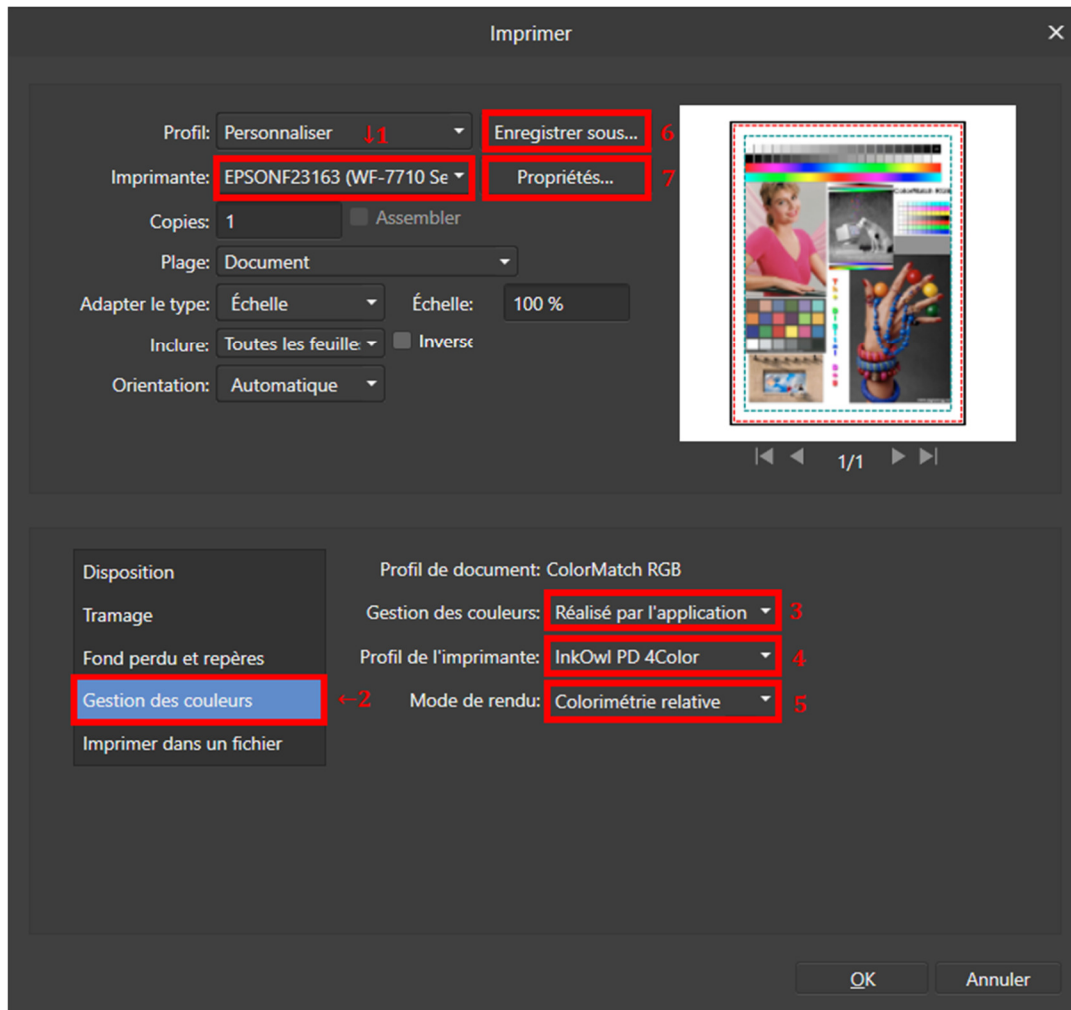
Imprimer

Profil: Personnaliser ↓1
Enregistrer sous... 6
Imprimante: EPSONF23163 (WF-7710 Se
Propriétés... 7
Copies: 1
Assembler
Plage: Document
Adapter le type: Échelle
Échelle: 100 %
Inclure: Toutes les feuille
Inverse
Orientation: Automatique

1/1

Disposition
Tramage
Fond perdu et repères
Gestion des couleurs ←2
Imprimer dans un fichier

Profil de document: ColorMatch RGB
Gestion des couleurs: Réalisé par l'application 3
Profil de l'imprimante: InkOwl PD 4Color 4
Mode de rendu: Colorimétrie relative 5

OK
Annuler